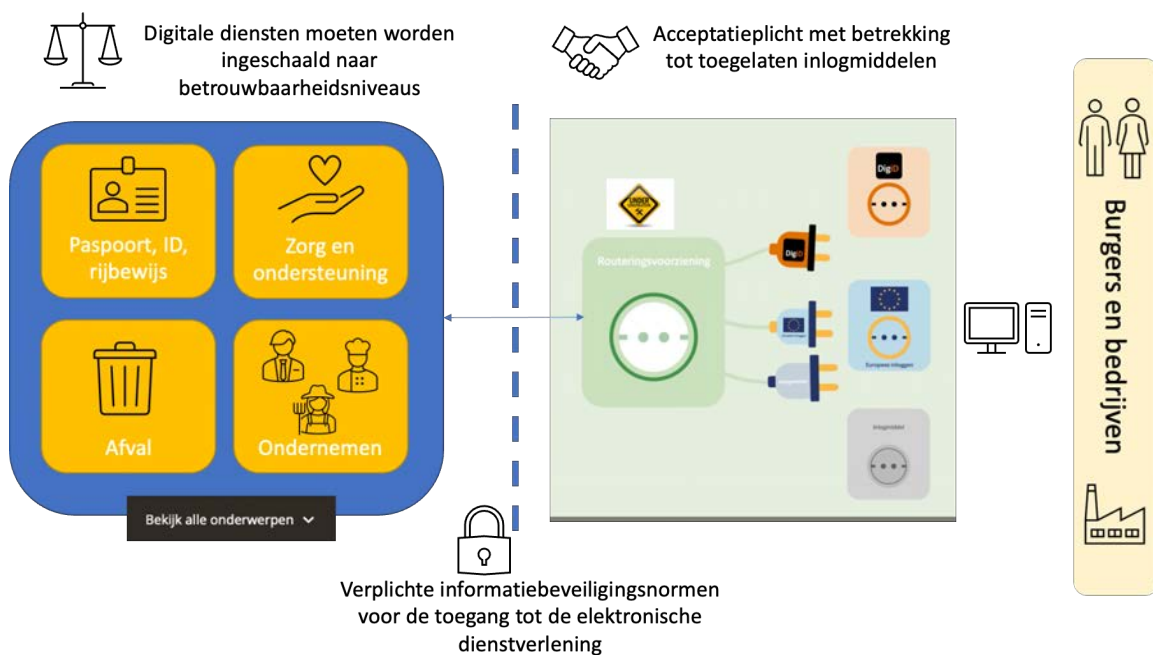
Digitale diensten moeten worden ingeschaald naar betrouwbaarheidsniveaus

Acceptatieplicht met betrekking tot toegelaten inlogmiddelen

Paspoort, ID, rijbewijs

Zorg en ondersteuning

Afval

Ondernemen

Bekijk alle onderwerpen

UNDER CONSTRUCTION

Routeringsvoorziening

DigiD

DigiD

Europese inloggen

Inlogmiddel

Burgers en bedrijven

Verplichte informatiebeveiligingsnormen voor de toegang tot de elektronische dienstverlening